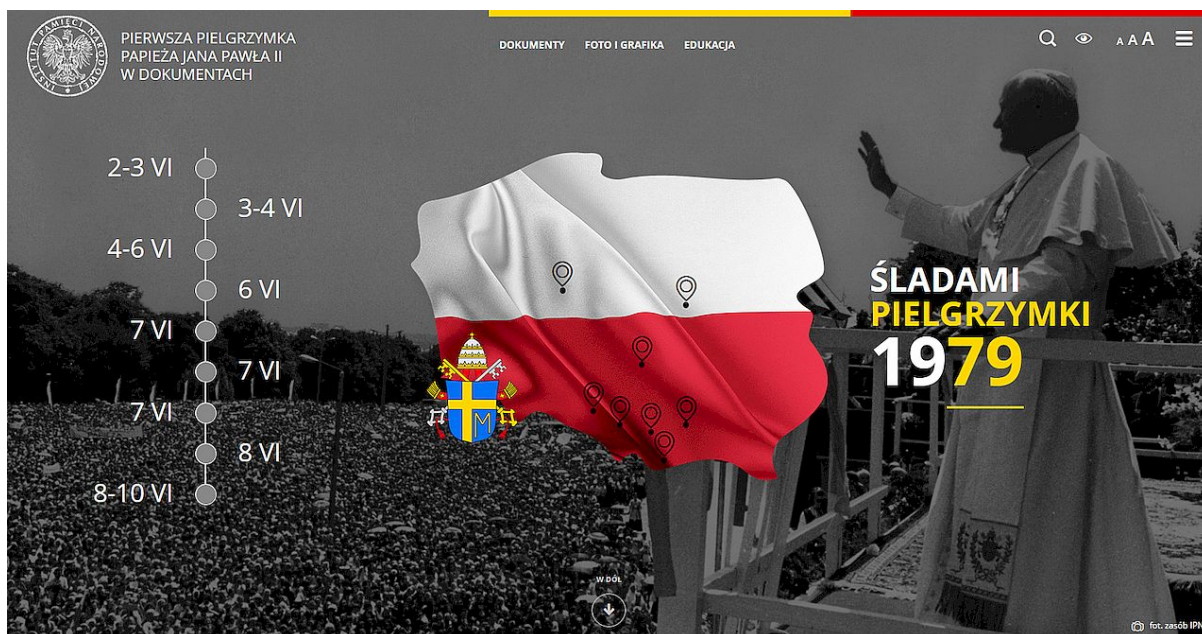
INSTYTUT PAMIĘCI NARODOWEJ

PIERWSZA PIELGRZYMKA PAPIEŻA JANA PAWŁA II W DOKUMENTACH

DOKUMENTY FOTO I GRAFIKA EDUKACJA

A A A

2-3 VI

3-4 VI

4-6 VI

6 VI

7 VI

7 VI

7 VI

8 VI

8-10 VI

M

ŚLADAMI PIELGRZYMKI 1979

W DÓŁ

fot. zasób IPN